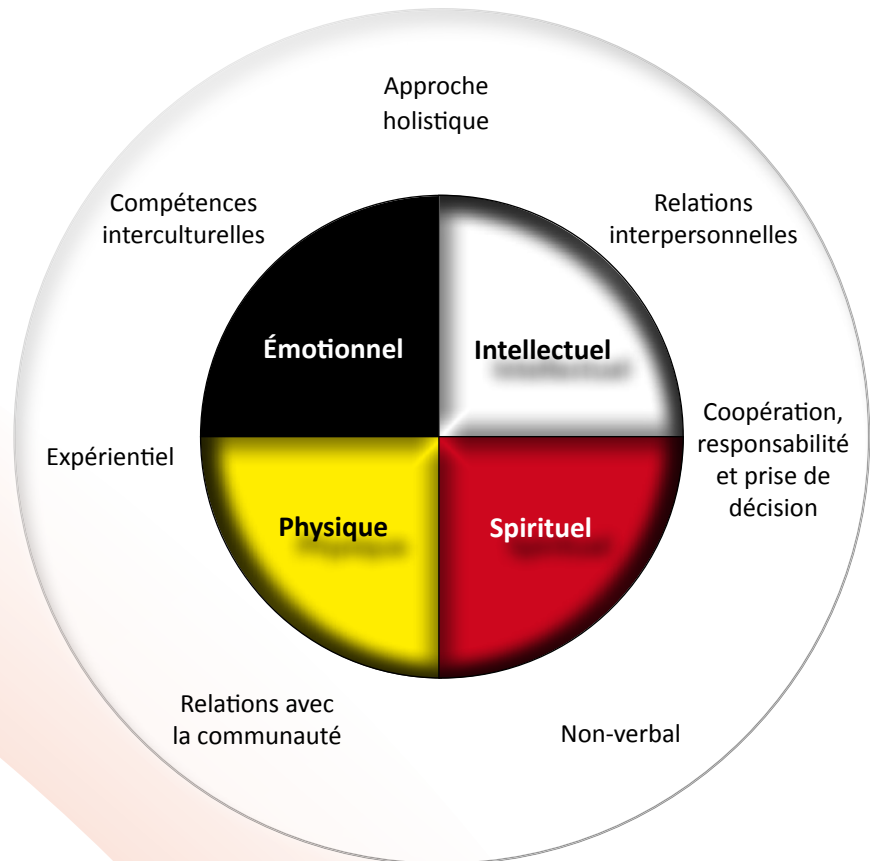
Approche holistique

Compétences interculturelles

Relations interpersonnelles

Émotionnel

Intellectuel

Coopération, responsabilité et prise de décision

Expérientiel

Physique

Spirituel

Relations avec la communauté

Non-verbal